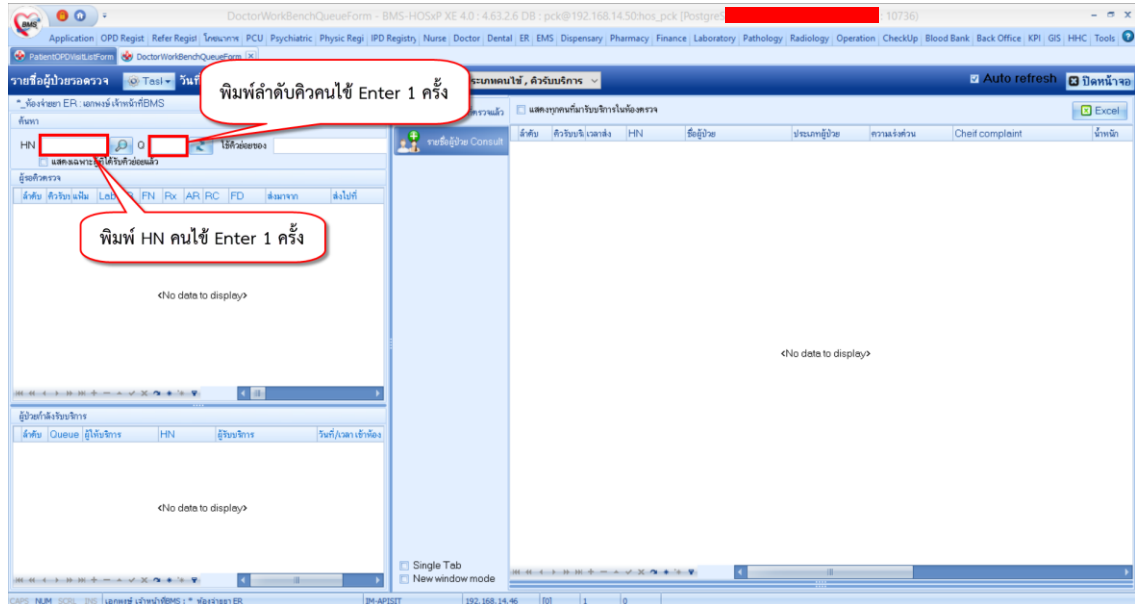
DoctorWorkBenchQueueForm - BMS-HOSxP XE 4.0 : 4.63.2.6 DB : pck@192.168.14.50:hos_pck [PostgreS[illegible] 10736)

Application OPD Regist Refer Regist โภชนาการ PCU Psychiatric Physic Regi IPD Registry Nurse Doctor Dental ER EMS Dispensary Pharmacy Finance Laboratory Pathology Radiology Operation CheckUp Blood Bank Back Office KPI GIS HHC Tools

PatientOPDVisitListForm DoctorWorkBenchQueueForm

รายชื่อผู้ป่วยรอตรวจ Task วันที่ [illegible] ประเภทคนไข้, คิวรับบริการ Auto refresh ปิดหน้าจอ

พิมพ์ลำดับคิวคนไข้ Enter 1 ครั้ง

*_ห้องจ่ายยา ER : แพทย์ เจ้าหน้าที่BMS

ค้นหา

HN Q ใช้คิวย่อยของ

แสดงเฉพาะที่ได้รับคิวย่อยแล้ว

ผู้รอคิวตรวจ

ลำดับ คิวรับ แฟ้ม Lab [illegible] FN Rx AR RC FD ส่งมาจาก ส่งไปที่

พิมพ์ HN คนไข้ Enter 1 ครั้ง

<No data to display>

ผู้ป่วยกำลังรับบริการ

ลำดับ Queue ผู้ให้บริการ HN ผู้รับบริการ วันที่/เวลา เข้าห้อง

<No data to display>

ตรวจแล้ว

รายชื่อผู้ป่วย Consult

Single Tab
New window mode

แสดงทุกคนที่มารับบริการในห้องตรวจ

Excel

ลำดับ คิวรับบริ เวลาส่ง HN ชื่อผู้ป่วย ประเภทผู้ป่วย ความเร่งด่วน Cheif complaint น้ำหนัก

<No data to display>

CAPS NUM SCRL INS แพทย์ เจ้าหน้าที่BMS : * ห้องจ่ายยา ER IM-APISIT 192.168.14.46 [0] 1 0